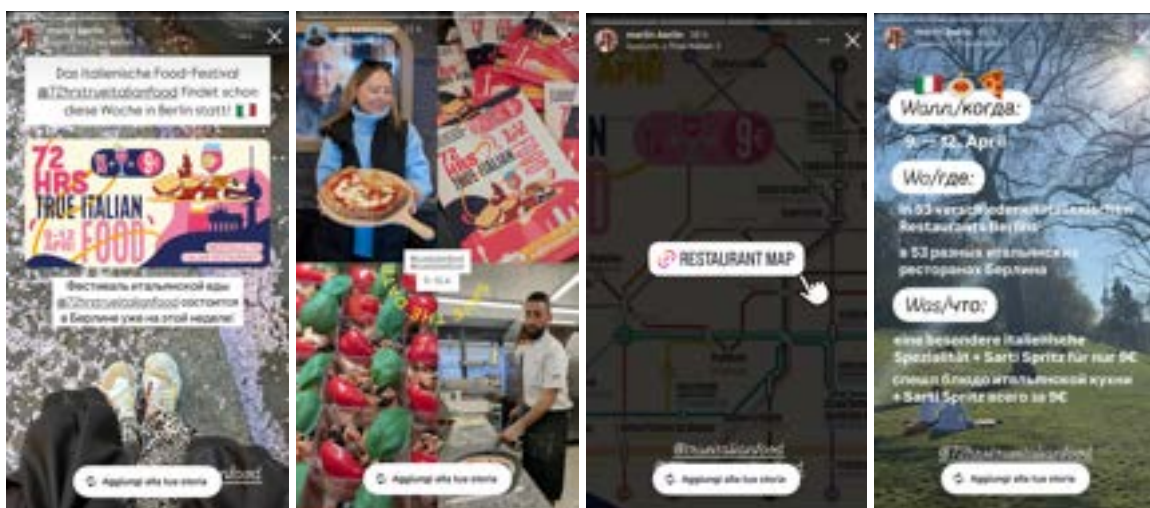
Das italienische Food-Festival @72hrstrueitalianfood findet schon diese Woche in Berlin statt! 🇮🇹

72 HRS TRUE ITALIAN FOOD

Фестиваль итальянской еды @72hrstrueitalianfood состоится в Берлине уже на этой неделе!

Aggiungi alla tua storia

@trueitalianfood

Aggiungi alla tua storia

RESTAURANT MAP

Aggiungi alla tua storia

Wann/когда:
9. – 12. April

Wo/где:
in 53 verschiedenen italienischen Restaurants Berlins
в 53 разных итальянских ресторанах Берлина

Was/что:
eine besondere italienische Spezialität + Sarti Spritz für nur 9€
спецш блюдо итальянской кухни + Sarti Spritz всего за 9€

@72hrstrueitalianfood

Aggiungi alla tua storia